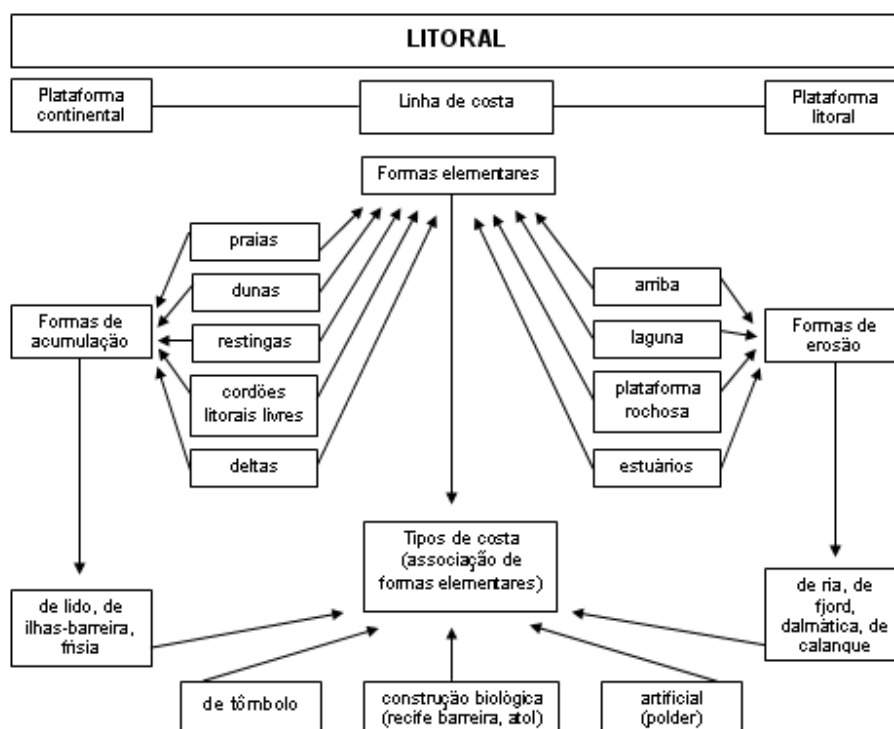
LITORAL

Plataforma continental

Linha de costa

Plataforma litoral

Formas elementares

praias

dunas

Formas de acumulação

restingas

cordões litorais livres

deltas

arriba

laguna

Formas de erosão

plataforma rochosa

estuários

Tipos de costa (associação de formas elementares)

de lido, de ilhas-barreira, frísia

de ria, de fjord, dalmática, de calanque

de tômbolo

construção biológica (recife barreira, atol)

artificial (polder)